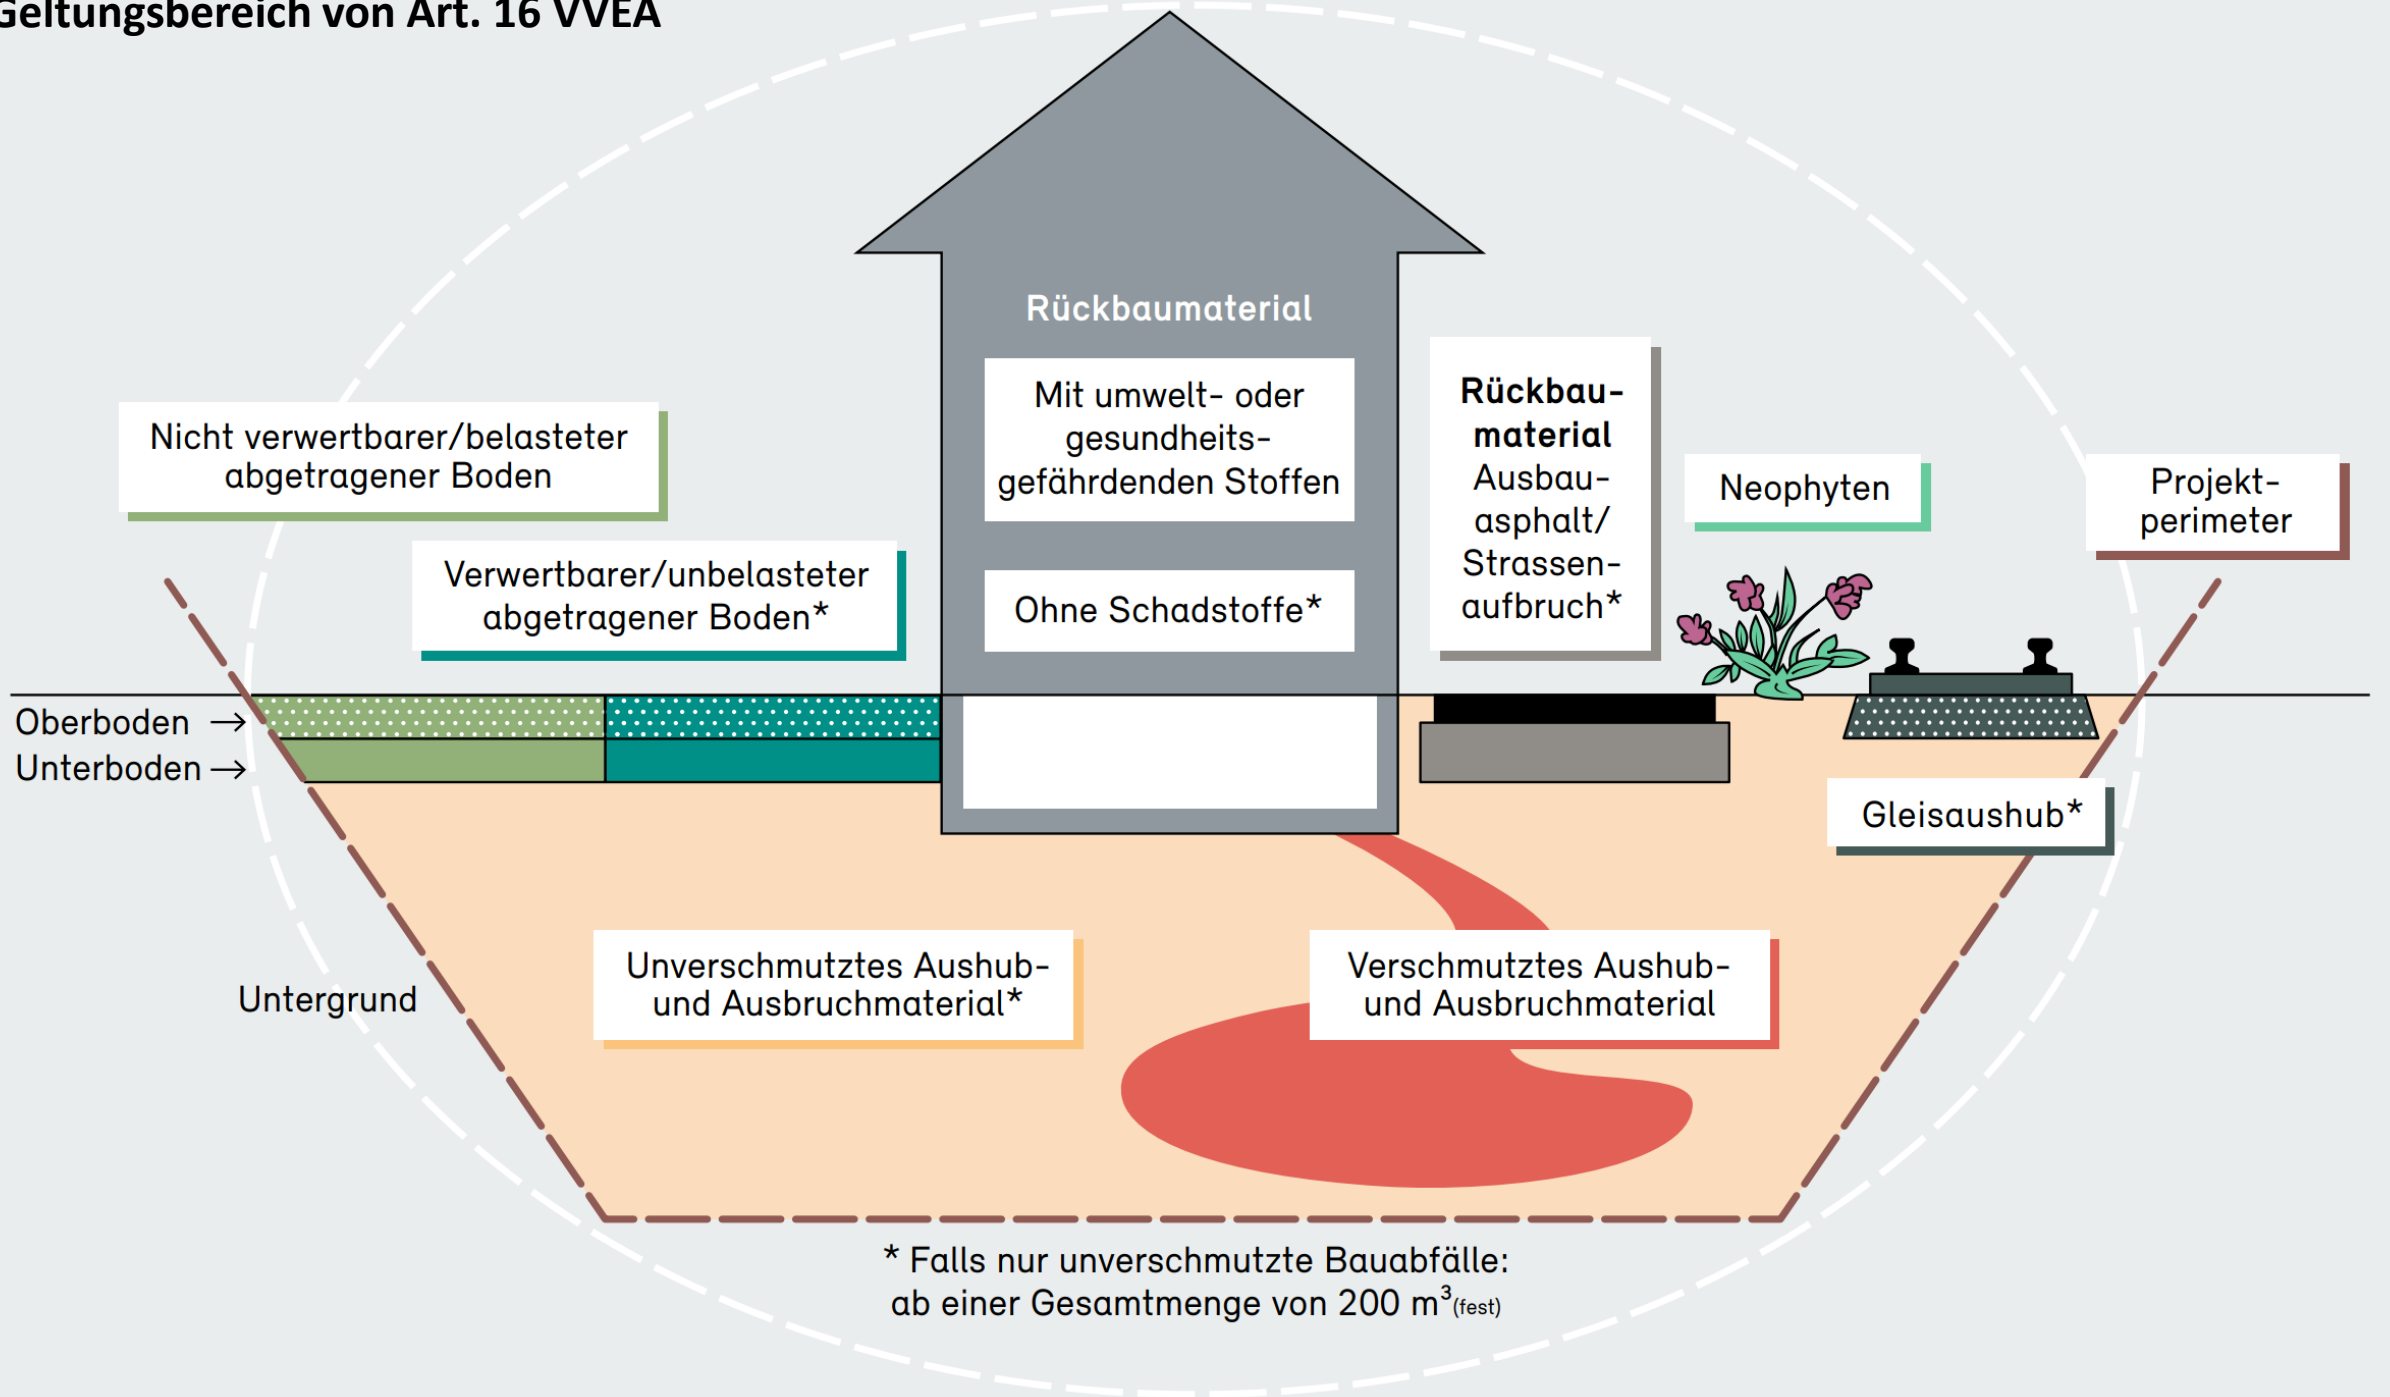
Geltungsbereich von Art. 16 VVEA

Rückbaumaterial

Mit umwelt- oder gesundheitsgefährdenden Stoffen

Ohne Schadstoffe*

Nicht verwertbarer/belasteter abgetragener Boden

Verwertbarer/unbelasteter abgetragener Boden*

**Rückbaumaterial** Ausbauasphalt/ Strassenaufbruch*

Neophyten

Projektperimeter

Oberboden →

Unterboden →

Gleisaushub*

Untergrund

Unverschmutztes Aushub- und Ausbruchmaterial*

Verschmutztes Aushub- und Ausbruchmaterial

* Falls nur unverschmutzte Bauabfälle: ab einer Gesamtmenge von 200 $m^3$(fest)